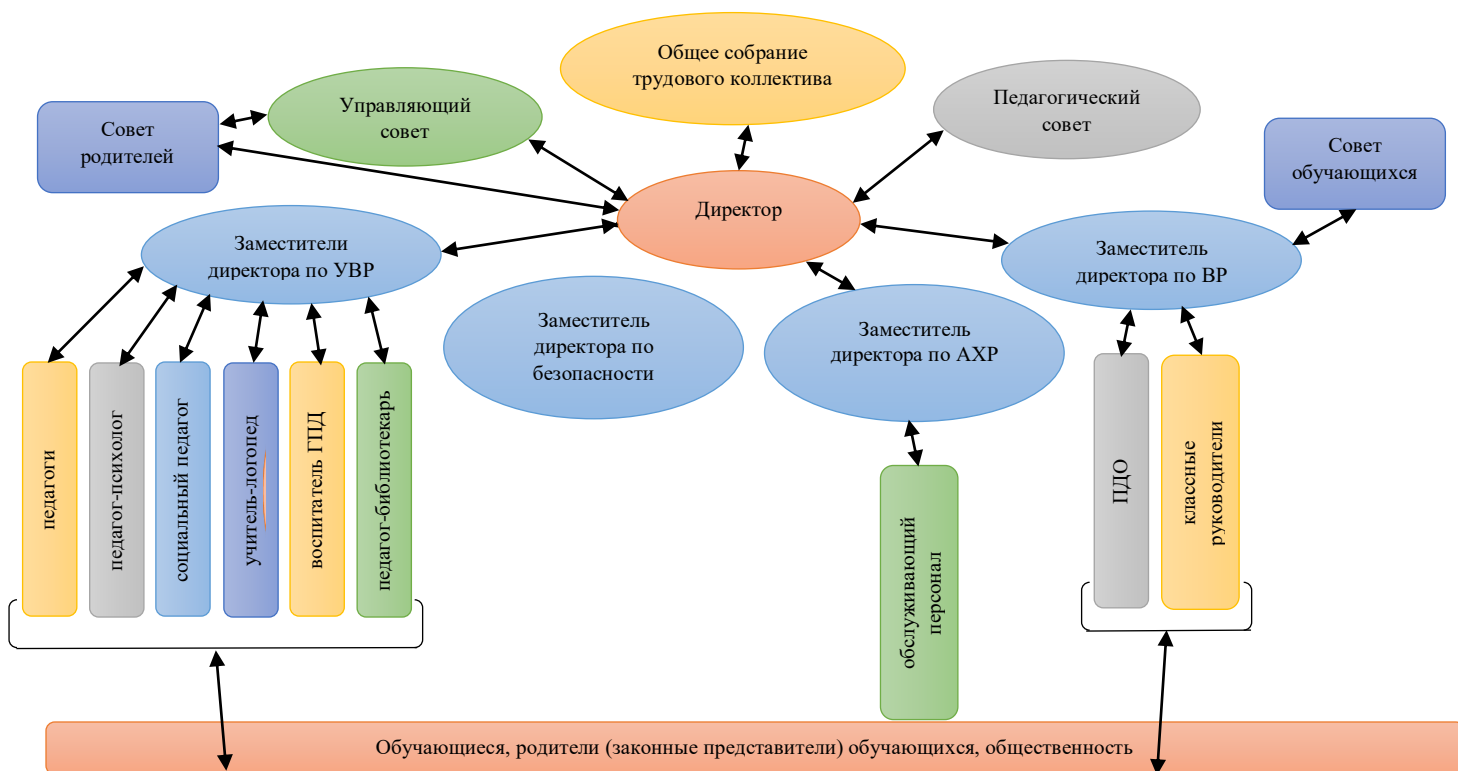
Общее собрание трудового коллектива

Управляющий совет

Педагогический совет

Совет родителей

Совет обучающихся

Директор

Заместители директора по УВР

Заместитель директора по ВР

Заместитель директора по безопасности

Заместитель директора по АХР

педагоги

педагог-психолог

социальный педагог

учитель-логопед

воспитатель ГПД

педагог-библиотекарь

обслуживающий персонал

ПДО

классные руководители

Обучающиеся, родители (законные представители) обучающихся, общественность